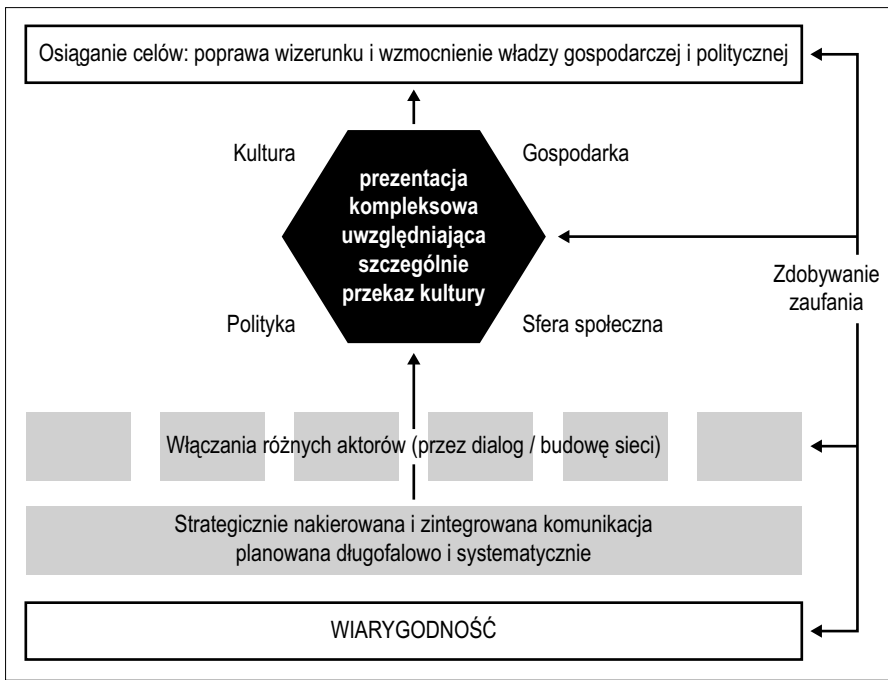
Osiąganie celów: poprawa wizerunku i wzmocnienie władzy gospodarczej i politycznej

Kultura

Gospodarka

prezentacja kompleksowa uwzględniająca szczególnie przekaz kultury

Polityka

Sfera społeczna

Zdobywanie zaufania

Włączania różnych aktorów (przez dialog / budowę sieci)

Strategicznie nakierowana i zintegrowana komunikacja planowana długofalowo i systematycznie

WIARYGODNOŚĆ